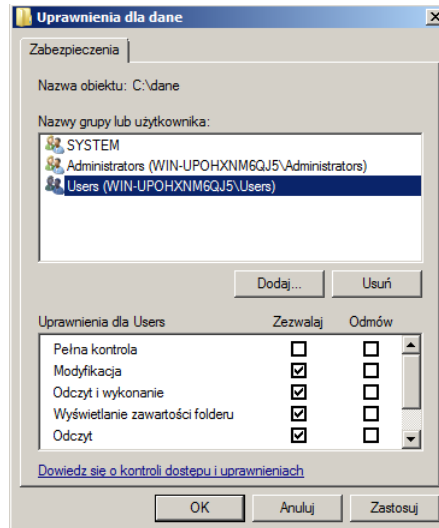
Uprawnienia dla dane

Zabezpieczenia

Nazwa obiektu: C:\dane

Nazwy grupy lub użytkownika:

SYSTEM
Administrators (WIN-UPOHXNM6QJ5\Administrators)
Users (WIN-UPOHXNM6QJ5\Users)

Dodaj... Usuń

| Uprawnienia dla Users | Zezwalaj | Odmów |
|---|---|---|
| Pełna kontrola | ☐ | ☐ |
| Modyfikacja | ☑ | ☐ |
| Odczyt i wykonanie | ☑ | ☐ |
| Wyświetlanie zawartości folderu | ☑ | ☐ |
| Odczyt | ☑ | ☐ |

Dowiedz się o kontroli dostępu i uprawnieniach

OK Anuluj Zastosuj